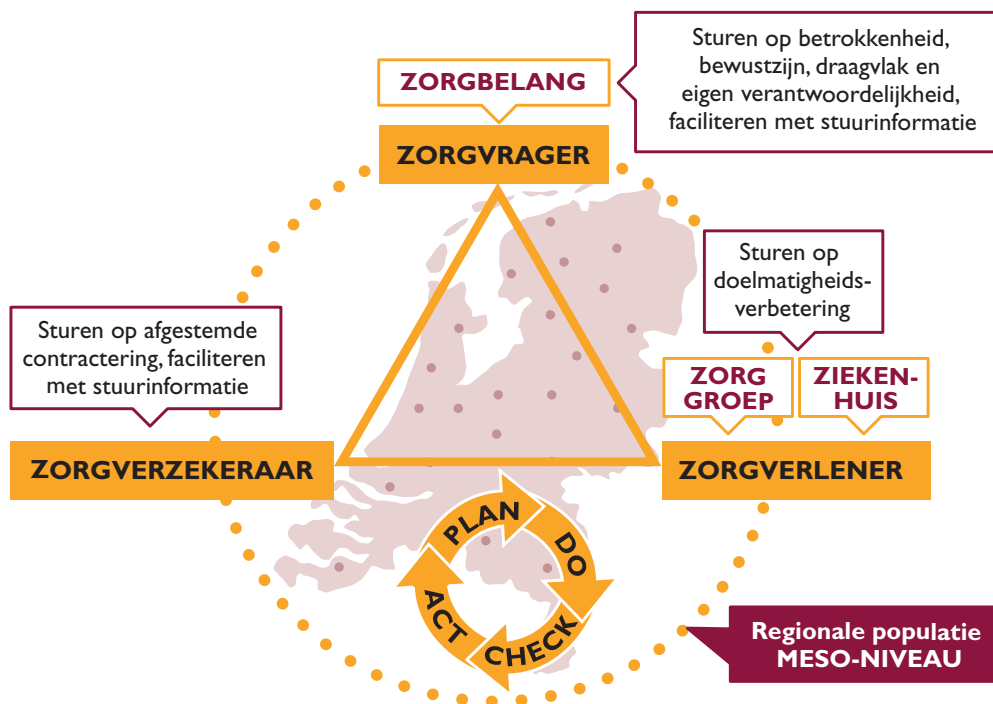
ZORGBELANG

Sturen op betrokkenheid, bewustzijn, draagvlak en eigen verantwoordelijkheid, faciliteren met stuurinformatie

ZORGVRAGER

Sturen op doelmatigheidsverbetering

Sturen op afgestemde contractering, faciliteren met stuurinformatie

ZORG GROEP

ZIEKENHUIS

ZORGVERZEKERAAR

ZORGVERLENER

PLAN

DO

CHECK

ACT

Regionale populatie MESO-NIVEAU